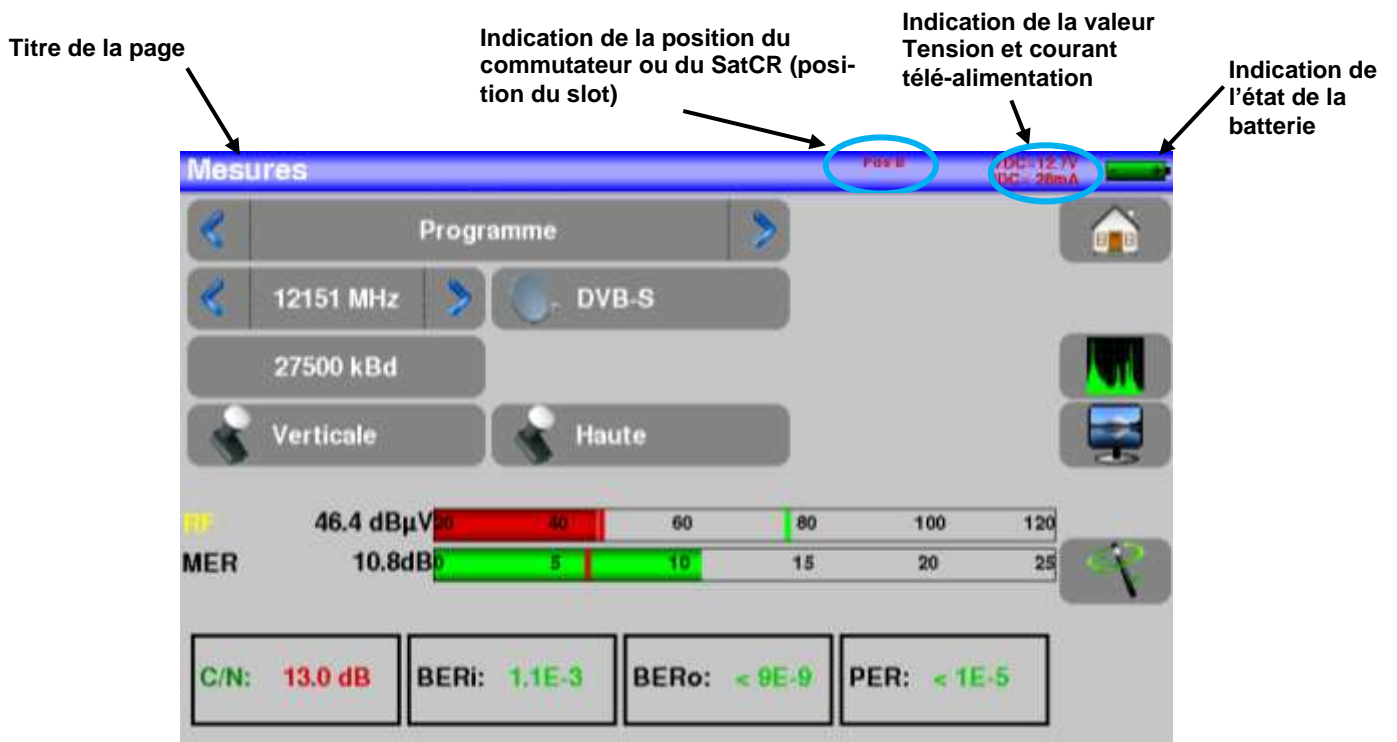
Titre de la page

Indication de la position du commutateur ou du SatCR (position du slot)

Indication de la valeur Tension et courant télé-alimentation

Indication de l'état de la batterie

Mesures

Pos B

VDC=12.7V
IDC= 28mA

Programme

12151 MHz

DVB-S

27500 kBd

Verticale

Haute

RF 46.4 dBµV 20 40 60 80 100 120

MER 10.8dB 0 5 10 15 20 25

C/N: 13.0 dB

BERi: 1.1E-3

BERo: < 9E-9

PER: < 1E-5